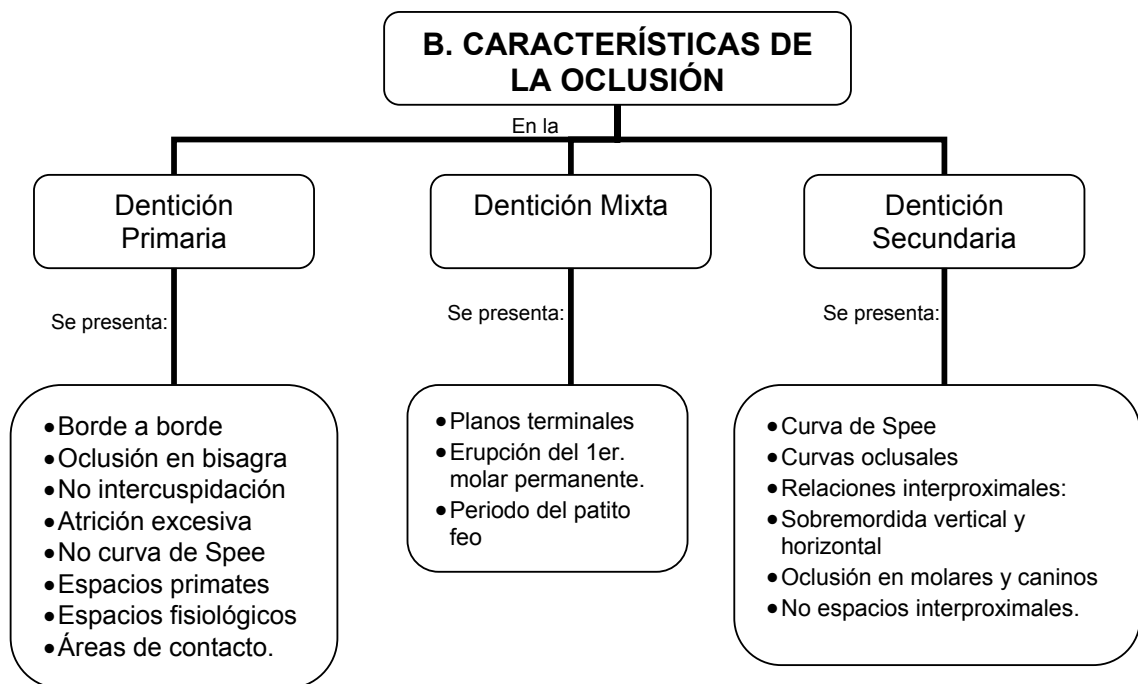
B. CARACTERÍSTICAS DE LA OCLUSIÓN

En la

Dentición Primaria

Se presenta:

- Borde a borde
- Oclusión en bisagra
- No intercuspidación
- Atrición excesiva
- No curva de Spee
- Espacios primates
- Espacios fisiológicos
- Áreas de contacto.

Dentición Mixta

Se presenta:

- Planos terminales
- Erupción del 1er. molar permanente.
- Periodo del patito feo

Dentición Secundaria

Se presenta:

- Curva de Spee
- Curvas oclusales
- Relaciones interproximales:
- Sobremordida vertical y horizontal
- Oclusión en molares y caninos
- No espacios interproximales.